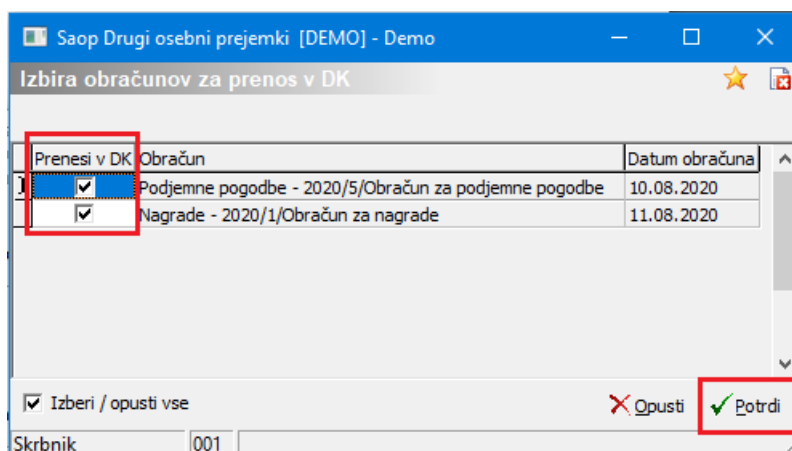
Saop Drugi osebni prejemki [DEMO] - Demo

Izbira obračunov za prenos v DK

| Prenesi v DK | Obračun | Datum obračuna |
|---|---|---|
| ☑ | Podjemne pogodbe - 2020/5/Obračun za podjemne pogodbe | 10.08.2020 |
| ☑ | Nagrade - 2020/1/Obračun za nagrade | 11.08.2020 |

☑ Izberi / opusti vse

Opusti

Potrdi

Skrbnik 001